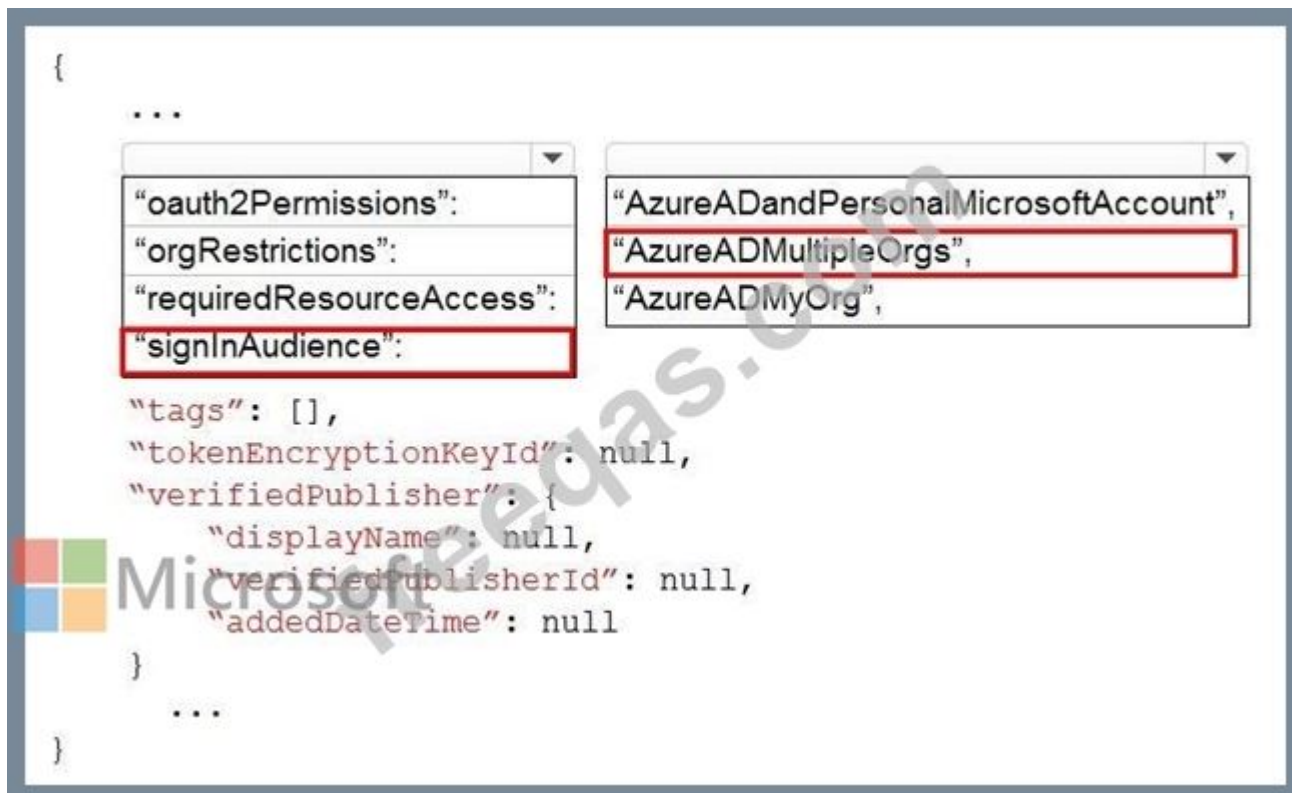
{
...
"oauth2Permissions":
"orgRestrictions":
"requiredResourceAccess":
"signInAudience":

"AzureADandPersonalMicrosoftAccount",
"AzureADMultipleOrgs",
"AzureADMyOrg",

"tags": [],
"tokenEncryptionKeyId": null,
"verifiedPublisher": {
"displayName": null,
"verifiedPublisherId": null,
"addedDateTime": null
}
...
}

Microsoft

freecqas.com